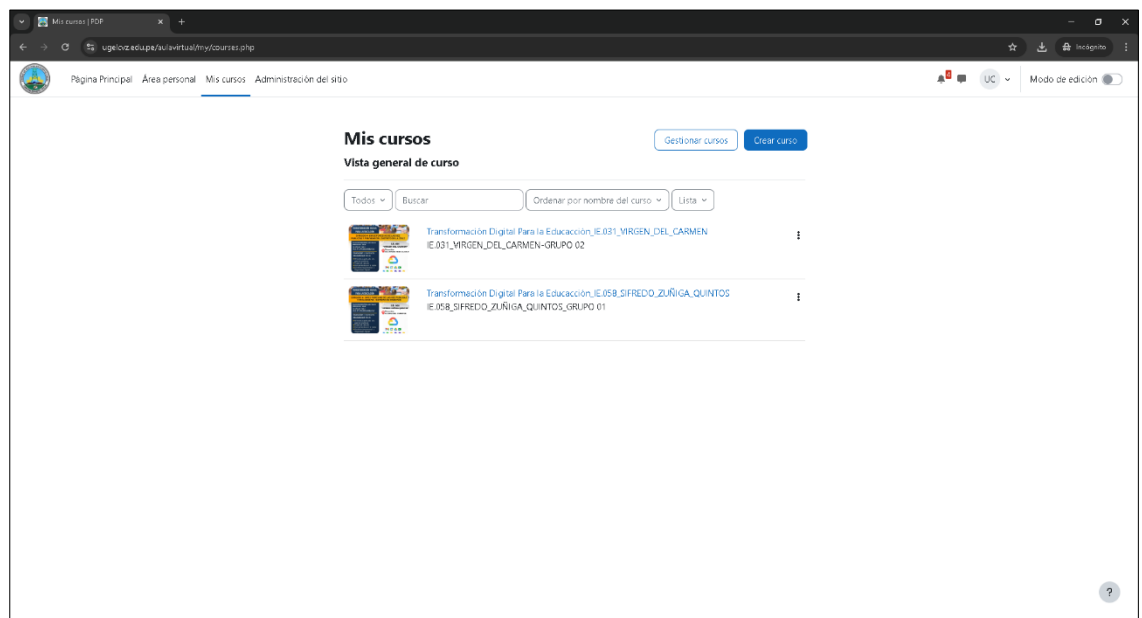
Mis cursos | PDP

ugelcvz.edu.pe/aulavirtual/my/courses.php

Incógnito

Página Principal Área personal Mis cursos Administración del sitio

UC

Modo de edición

Mis cursos

Vista general de curso

Gestionar cursos

Crear curso

Todos

Buscar

Ordenar por nombre del curso

Lista

Transformación Digital Para la Educacción_IE.031_VIRGEN_DEL_CARMEN
IE.031_VIRGEN_DEL_CARMEN-GRUPO 02

Transformación Digital Para la Educacción_IE.058_SIFREDO_ZUÑIGA_QUINTOS
IE.058_SIFREDO_ZUÑIGA_QUINTOS_GRUPO 01

?